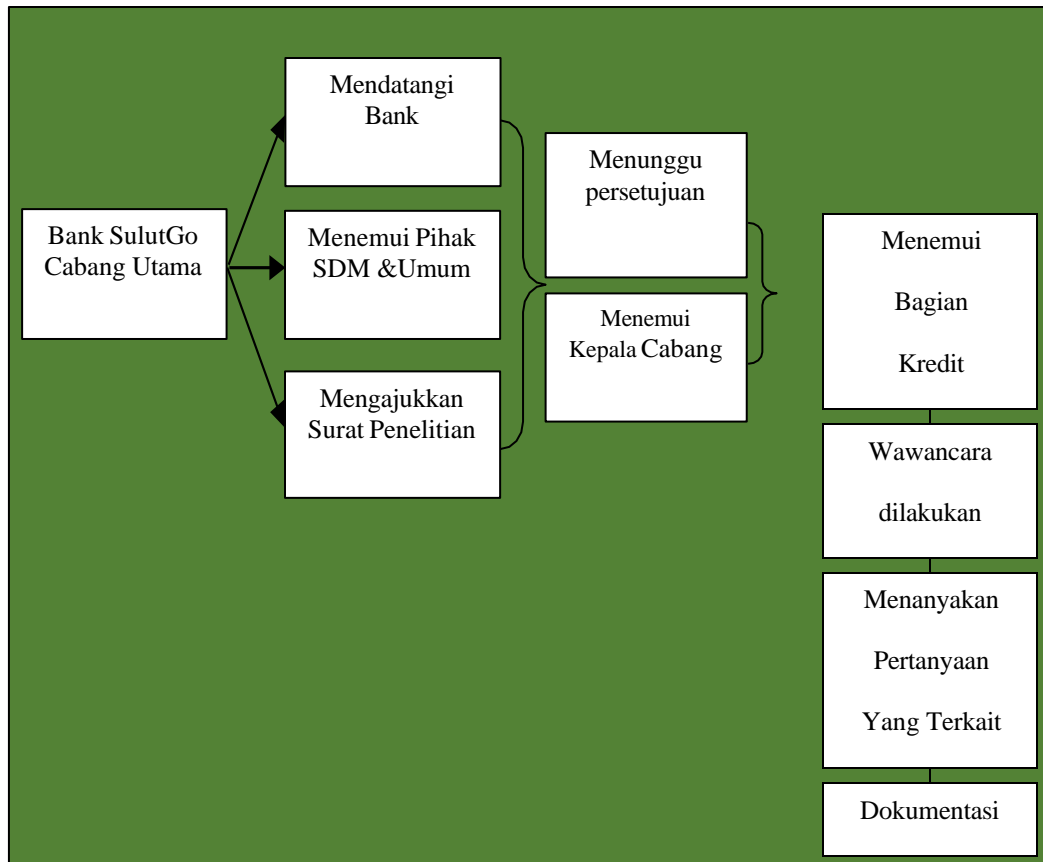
Bank SulutGo Cabang Utama

Mendatangi Bank

Menemui Pihak SDM &Umum

Mengajukkan Surat Penelitian

Menunggu persetujuan

Menemui Kepala Cabang

Menemui Bagian Kredit

Wawancara dilakukan

Menanyakan Pertanyaan Yang Terkait

Dokumentasi